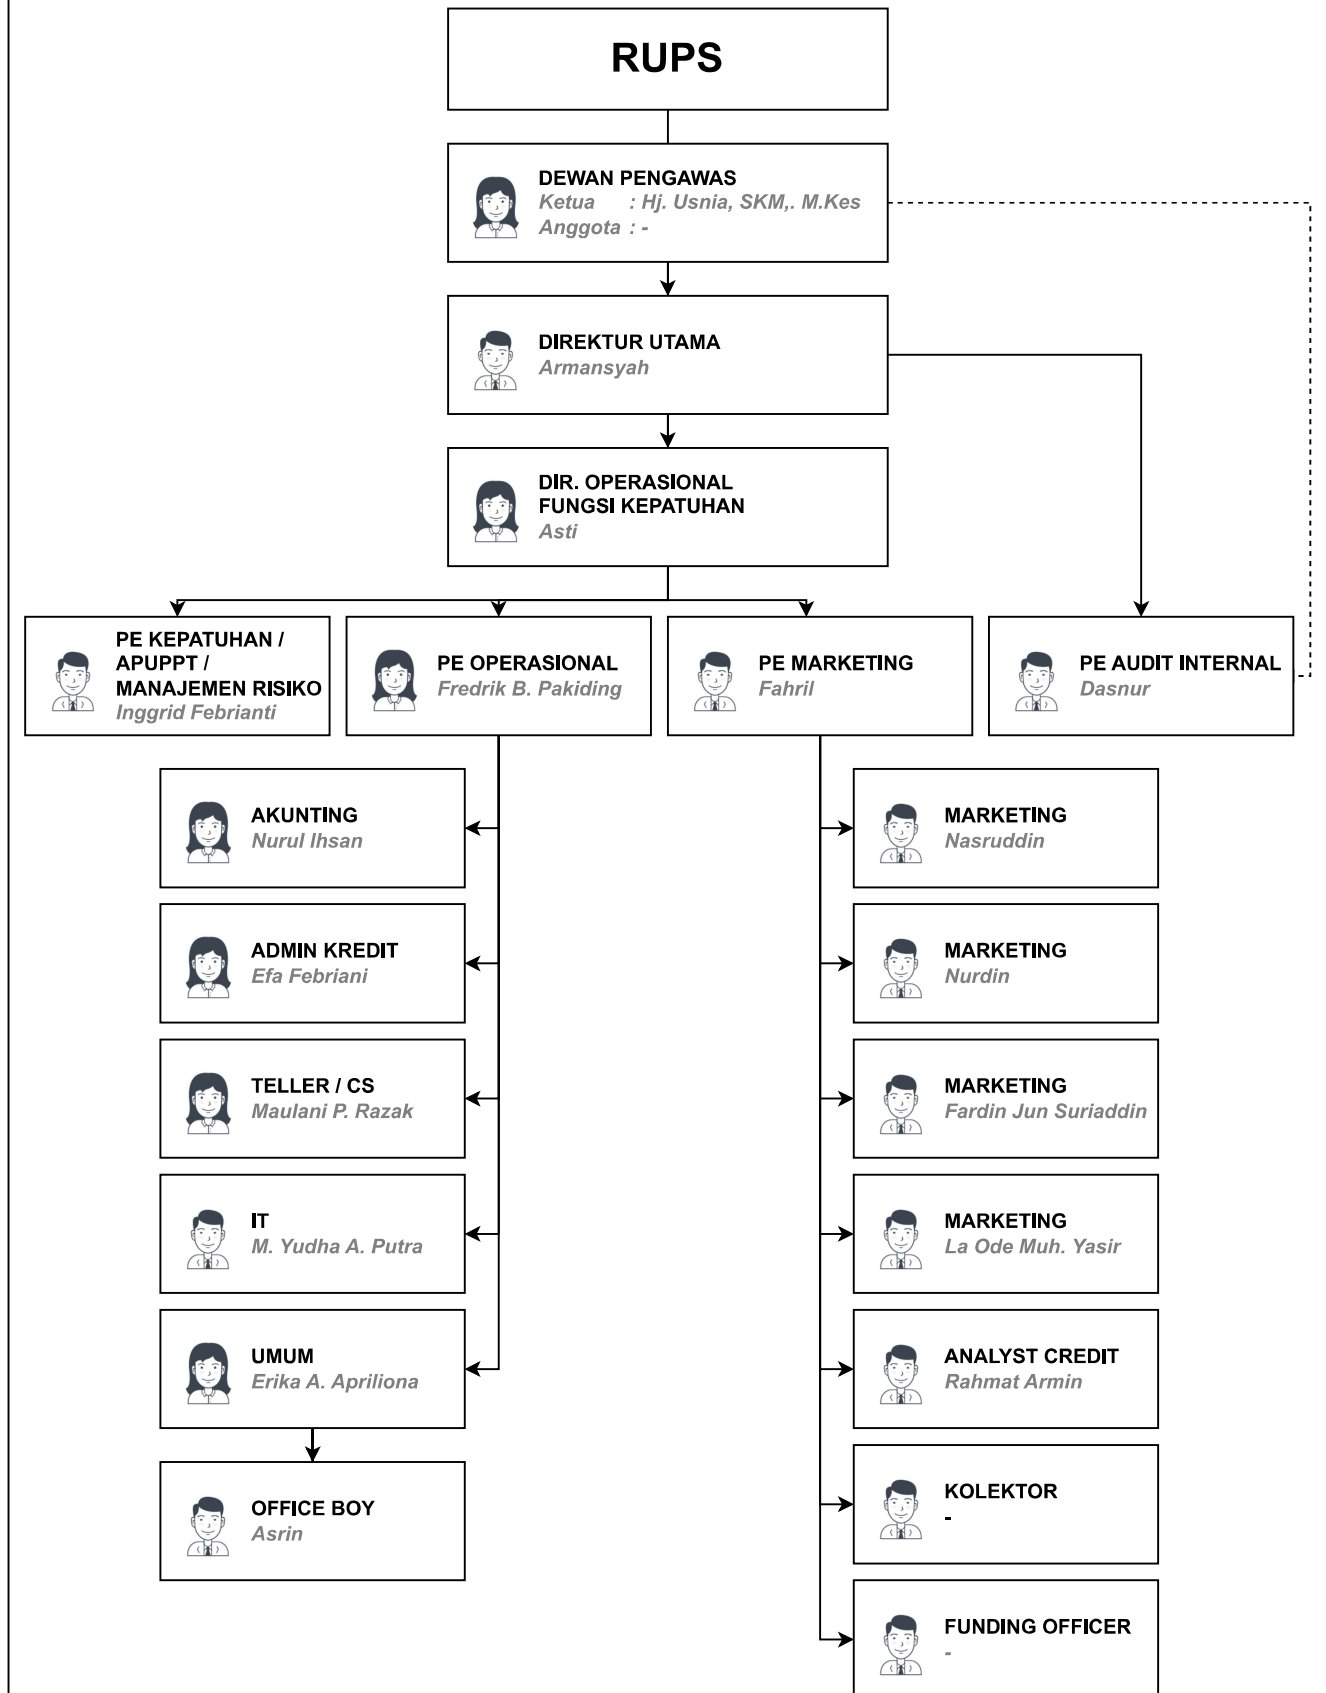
RUPS

DEWAN PENGAWAS
Ketua : Hj. Usnia, SKM,. M.Kes
Anggota : -

DIREKTUR UTAMA
Armansyah

DIR. OPERASIONAL
FUNGSI KEPATUHAN
Asti

PE KEPATUHAN / APUPPT / MANAJEMEN RISIKO
Inggrid Febrianti

PE OPERASIONAL
Fredrik B. Pakiding

PE MARKETING
Fahril

PE AUDIT INTERNAL
Dasnur

AKUNTING
Nurul Ihsan

ADMIN KREDIT
Efa Febriani

TELLER / CS
Maulani P. Razak

IT
M. Yudha A. Putra

UMUM
Erika A. Apriliona

OFFICE BOY
Asrin

MARKETING
Nasruddin

MARKETING
Nurdin

MARKETING
Fardin Jun Suriaddin

MARKETING
La Ode Muh. Yasir

ANALYST CREDIT
Rahmat Armin

KOLEKTOR
-

FUNDING OFFICER
-